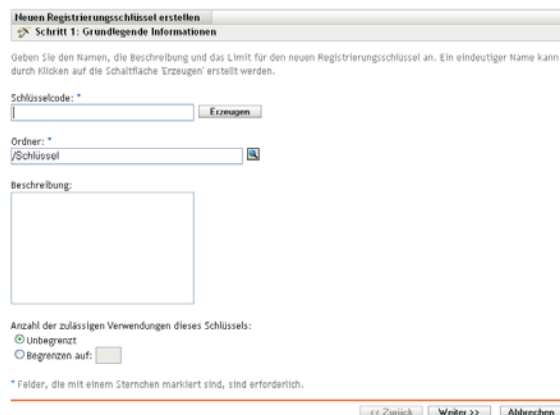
Neuen Registrierungsschlüssel erstellen

Schritt 1: Grundlegende Informationen

Geben Sie den Namen, die Beschreibung und das Limit für den neuen Registrierungsschlüssel an. Ein eindeutiger Name kann durch Klicken auf die Schaltfläche 'Erzeugen' erstellt werden.

Schlüsselcode: *

Erzeugen

Ordner: *

/Schlüssel

Beschreibung:

Anzahl der zulässigen Verwendungen dieses Schlüssels:

Unbegrenzt

Begrenzen auf:

* Felder, die mit einem Sternchen markiert sind, sind erforderlich.

<< Zurück Weiter >> Abbrechen